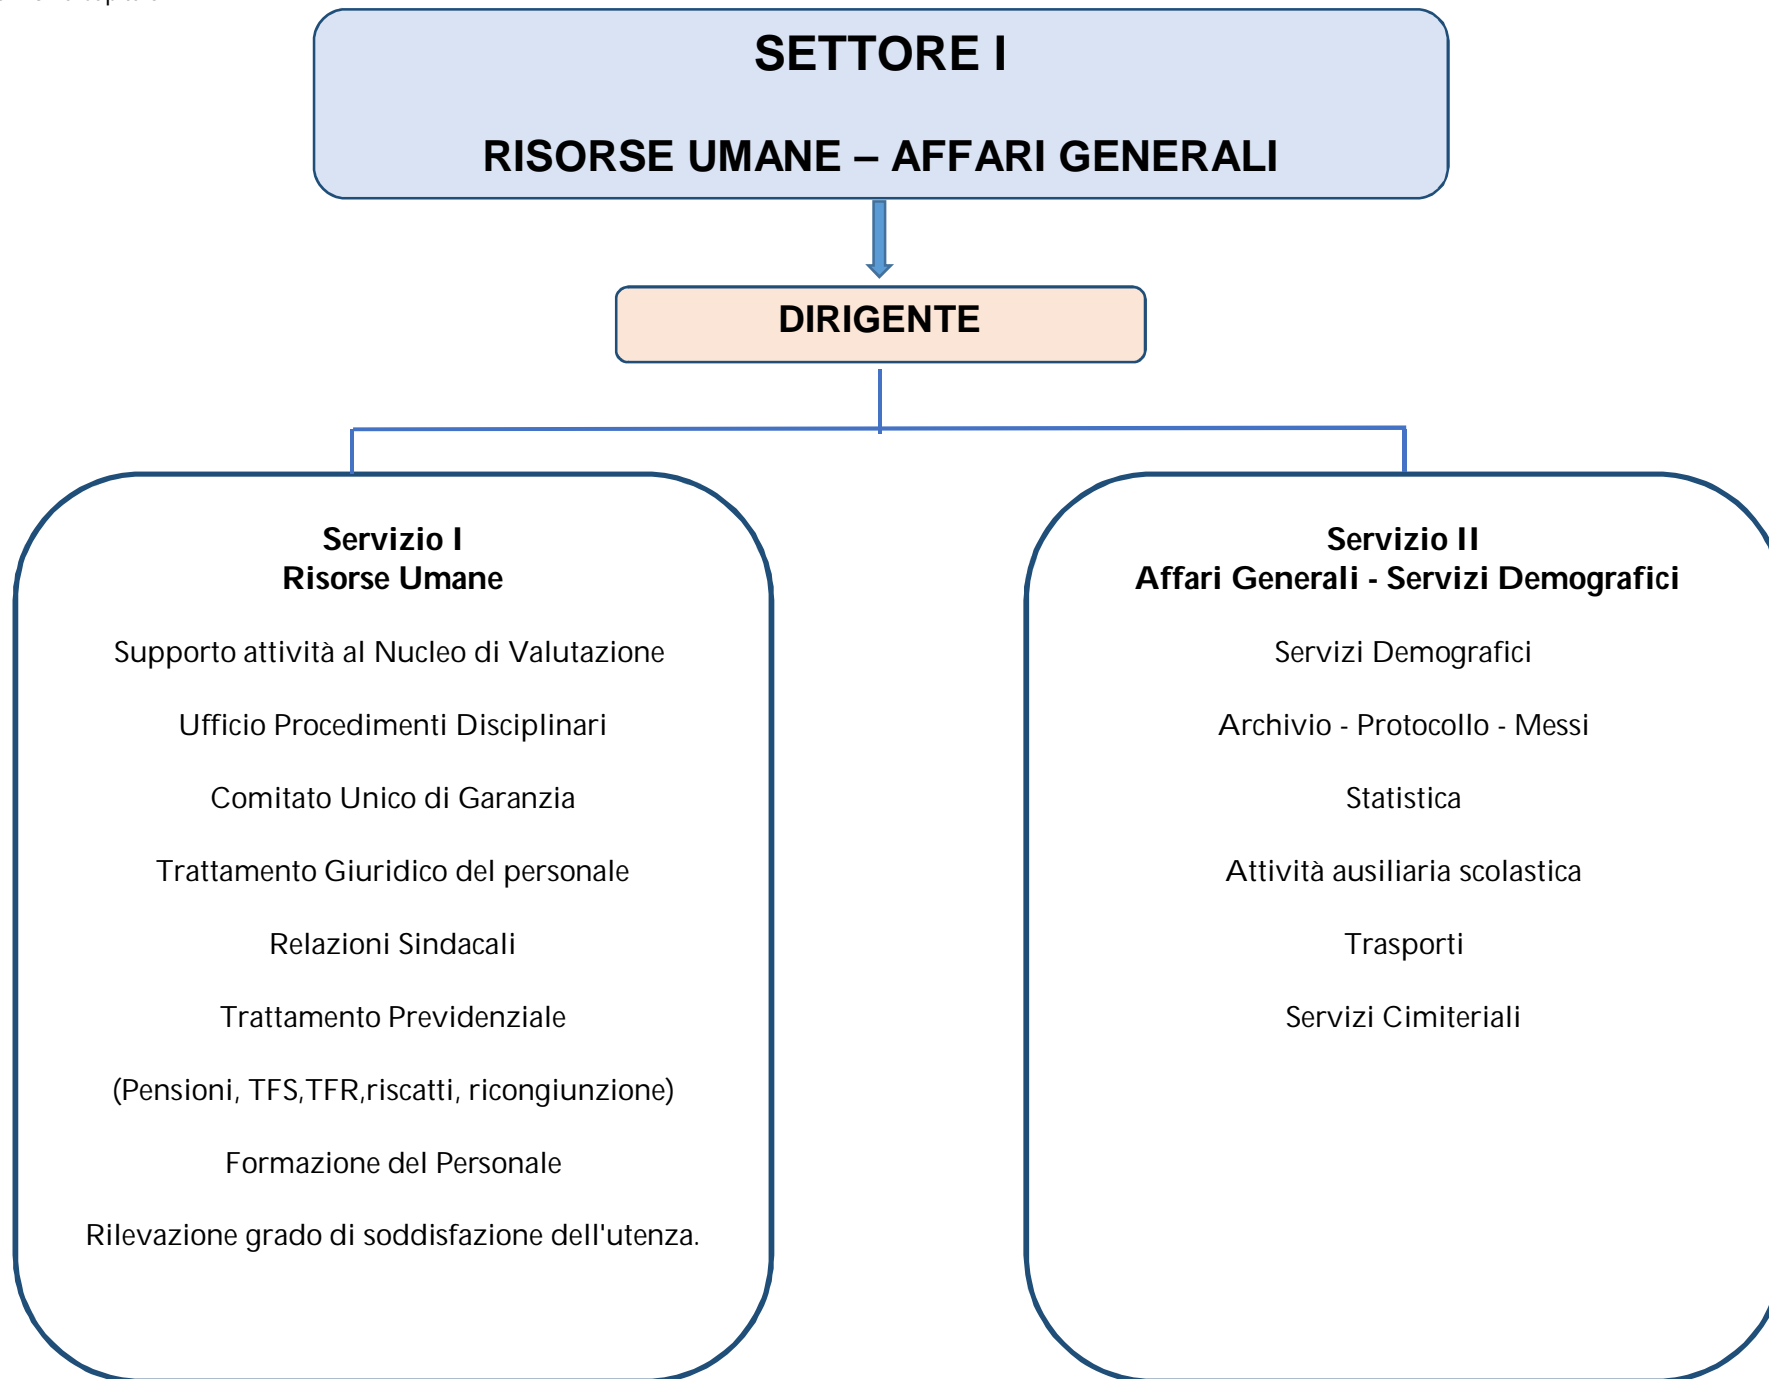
SETTORE I

RISORSE UMANE – AFFARI GENERALI

DIRIGENTE

Servizio I
Risorse Umane

Supporto attività al Nucleo di Valutazione

Ufficio Procedimenti Disciplinari

Comitato Unico di Garanzia

Trattamento Giuridico del personale

Relazioni Sindacali

Trattamento Previdenziale

(Pensioni, TFS,TFR,riscatti, ricongiunzione)

Formazione del Personale

Rilevazione grado di soddisfazione dell'utenza.

Servizio II
Affari Generali - Servizi Demografici

Servizi Demografici

Archivio - Protocollo - Messi

Statistica

Attività ausiliaria scolastica

Trasporti

Servizi Cimiteriali